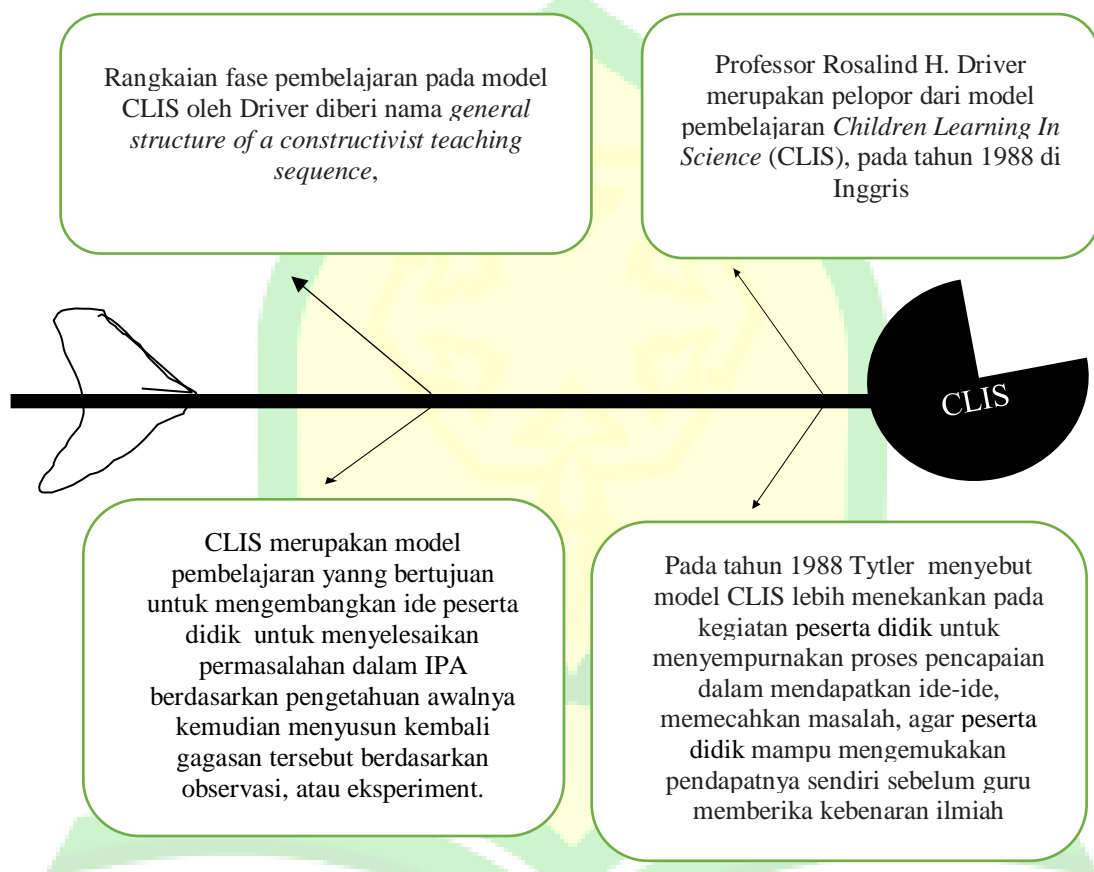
Rangkaian fase pembelajaran pada model CLIS oleh Driver diberi nama *general structure of a constructivist teaching sequence*,

Professor Rosalind H. Driver merupakan pelopor dari model pembelajaran *Children Learning In Science* (CLIS), pada tahun 1988 di Inggris

CLIS

CLIS merupakan model pembelajaran yanng bertujuan untuk mengembangkan ide peserta didik untuk menyelesaikan permasalahan dalam IPA berdasarkan pengetahuan awalnya kemudian menyusun kembali gagasan tersebut berdasarkan observasi, atau eksperiment.

Pada tahun 1988 Tytler menyebut model CLIS lebih menekankan pada kegiatan peserta didik untuk menyempurnakan proses pencapaian dalam mendapatkan ide-ide, memecahkan masalah, agar peserta didik mampu mengemukakan pendapatnya sendiri sebelum guru memberika kebenaran ilmiah